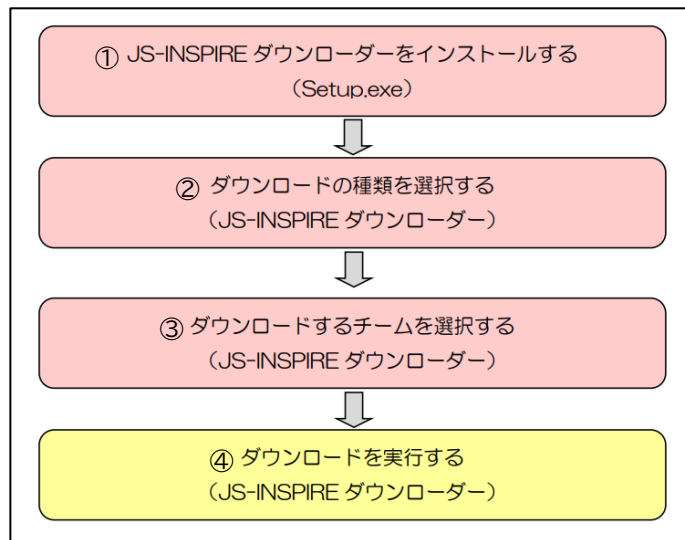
① JS-INSPIRE ダウンローダーをインストールする
（Setup.exe）

② ダウンロードの種類を選択する
（JS-INSPIRE ダウンローダー）

③ ダウンロードするチームを選択する
（JS-INSPIRE ダウンローダー）

④ ダウンロードを実行する
（JS-INSPIRE ダウンローダー）